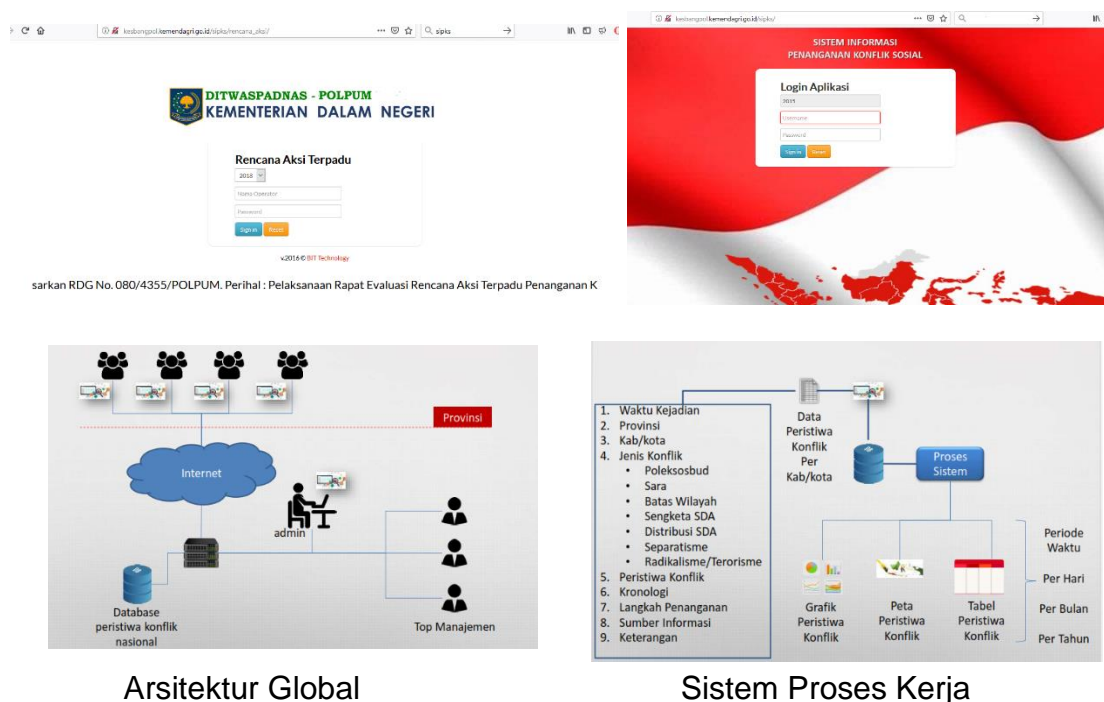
kesbangpol.kemendagri.go.id/sipks/rencana_aksi/

sipks

DITWASPADNAS - POLPUM
KEMENTERIAN DALAM NEGERI

Rencana Aksi Terpadu

2018

Nama Operator

Password

Sign in Reset

v.2016 © BIT Technology

sarkan RDG No. 080/4355/POLPUM. Perihal : Pelaksanaan Rapat Evaluasi Rencana Aksi Terpadu Penanganan K

kesbangpol.kemendagri.go.id/sipks/

SISTEM INFORMASI
PENANGANAN KONFLIK SOSIAL

Login Aplikasi

2019

Username

Password

Sign in Reset

Provinsi

Internet

admin

Database peristiwa konflik nasional

Top Manajemen

Arsitektur Global

1. Waktu Kejadian
2. Provinsi
3. Kab/kota
4. Jenis Konflik
• Poleksosbud
• Sara
• Batas Wilayah
• Sengketa SDA
• Distribusi SDA
• Separatisme
• Radikalisme/Terorisme
5. Peristiwa Konflik
6. Kronologi
7. Langkah Penanganan
8. Sumber Informasi
9. Keterangan

Data Peristiwa Konflik Per Kab/kota

Proses Sistem

Grafik Peristiwa Konflik

Peta Peristiwa Konflik

Tabel Peristiwa Konflik

Periode Waktu

Per Hari

Per Bulan

Per Tahun

Sistem Proses Kerja